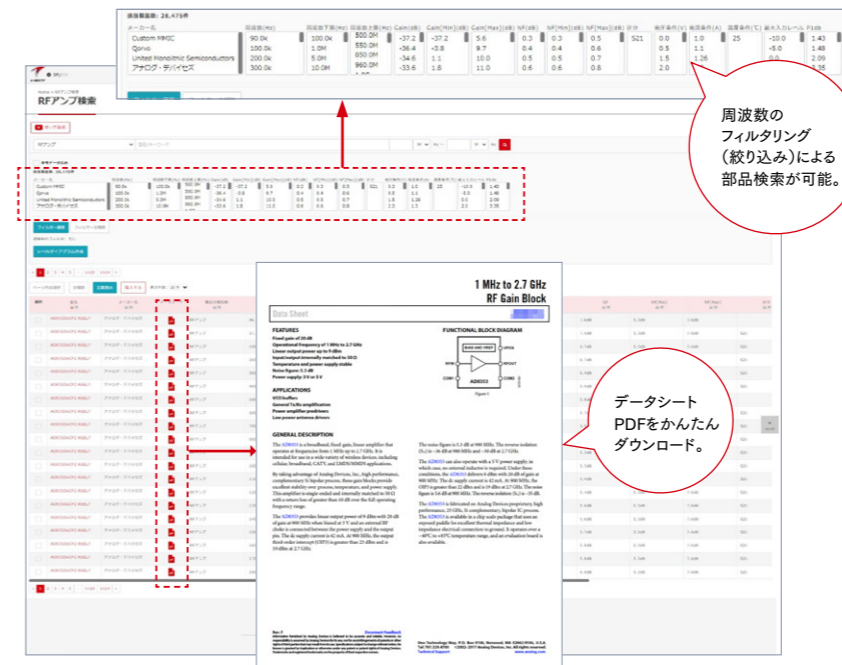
該当製品数：26,475件

| メーカー名 | 周波数(Min) | 周波数下限(Hz) | 周波数上限(Hz) | Gain(dB) | Gain(Min)(dB) | Gain(Max)(dB) | NF(dB) | NF(Min)(dB) | NF(Max)(dB) | 分分 | 検査条件(V) | 検査条件(A) | 温度条件(℃) | 最大入力レベル | P1dB |
|---|---|---|---|---|---|---|---|---|---|---|---|---|---|---|---|
| Custom MMIC | 90.0k | 100.0k | 500.0M | -37.2 | -37.2 | 5.6 | 0.3 | 0.3 | 0.5 | S21 | 0.0 | 1.0 | 25 | -10.0 | 1.43 |
| Qorvo | 100.0k | 1.0M | 550.0M | -36.4 | -3.8 | 9.7 | 0.4 | 0.4 | 0.6 | | 0.5 | 1.1 | | -5.0 | 1.48 |
| United Monolithic Semiconductors | 200.0k | 5.0M | 850.0M | -34.6 | 1.1 | 10.0 | 0.5 | 0.5 | 0.7 | | 1.5 | 1.26 | | 0.0 | 2.09 |
| アナログ・デバイセズ | 300.0k | 10.0M | 960.0M | -33.6 | 1.8 | 11.0 | 0.6 | 0.6 | 0.8 | | 2.0 | | | 2.0 | 2.35 |

RFアンプ検索

周波数のフィルタリング（絞り込み）による部品検索が可能。

1 MHz to 2.7 GHz
RF Gain Block

Data Sheet

FEATURES

APPLICATIONS

FUNCTIONAL BLOCK DIAGRAM

GENERAL DESCRIPTION

データシートPDFをかんたんダウンロード。